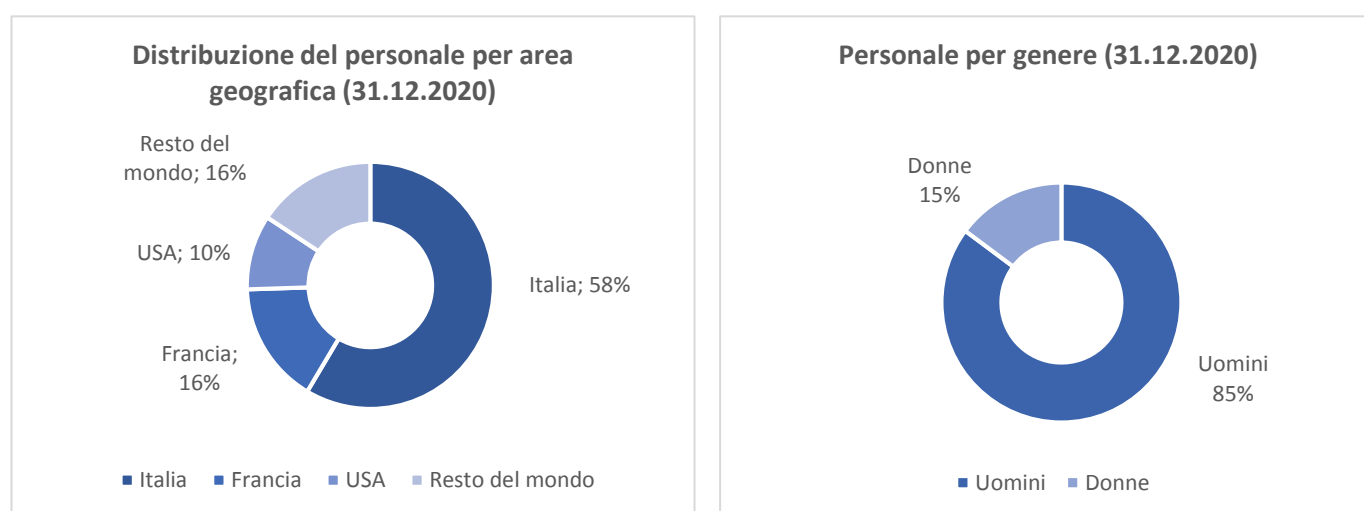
Distribuzione del personale per area geografica (31.12.2020)

Resto del mondo; 16%

USA; 10%

Italia; 58%

Francia; 16%

■ Italia ■ Francia ■ USA ■ Resto del mondo

Personale per genere (31.12.2020)

Donne 15%

Uomini 85%

■ Uomini ■ Donne